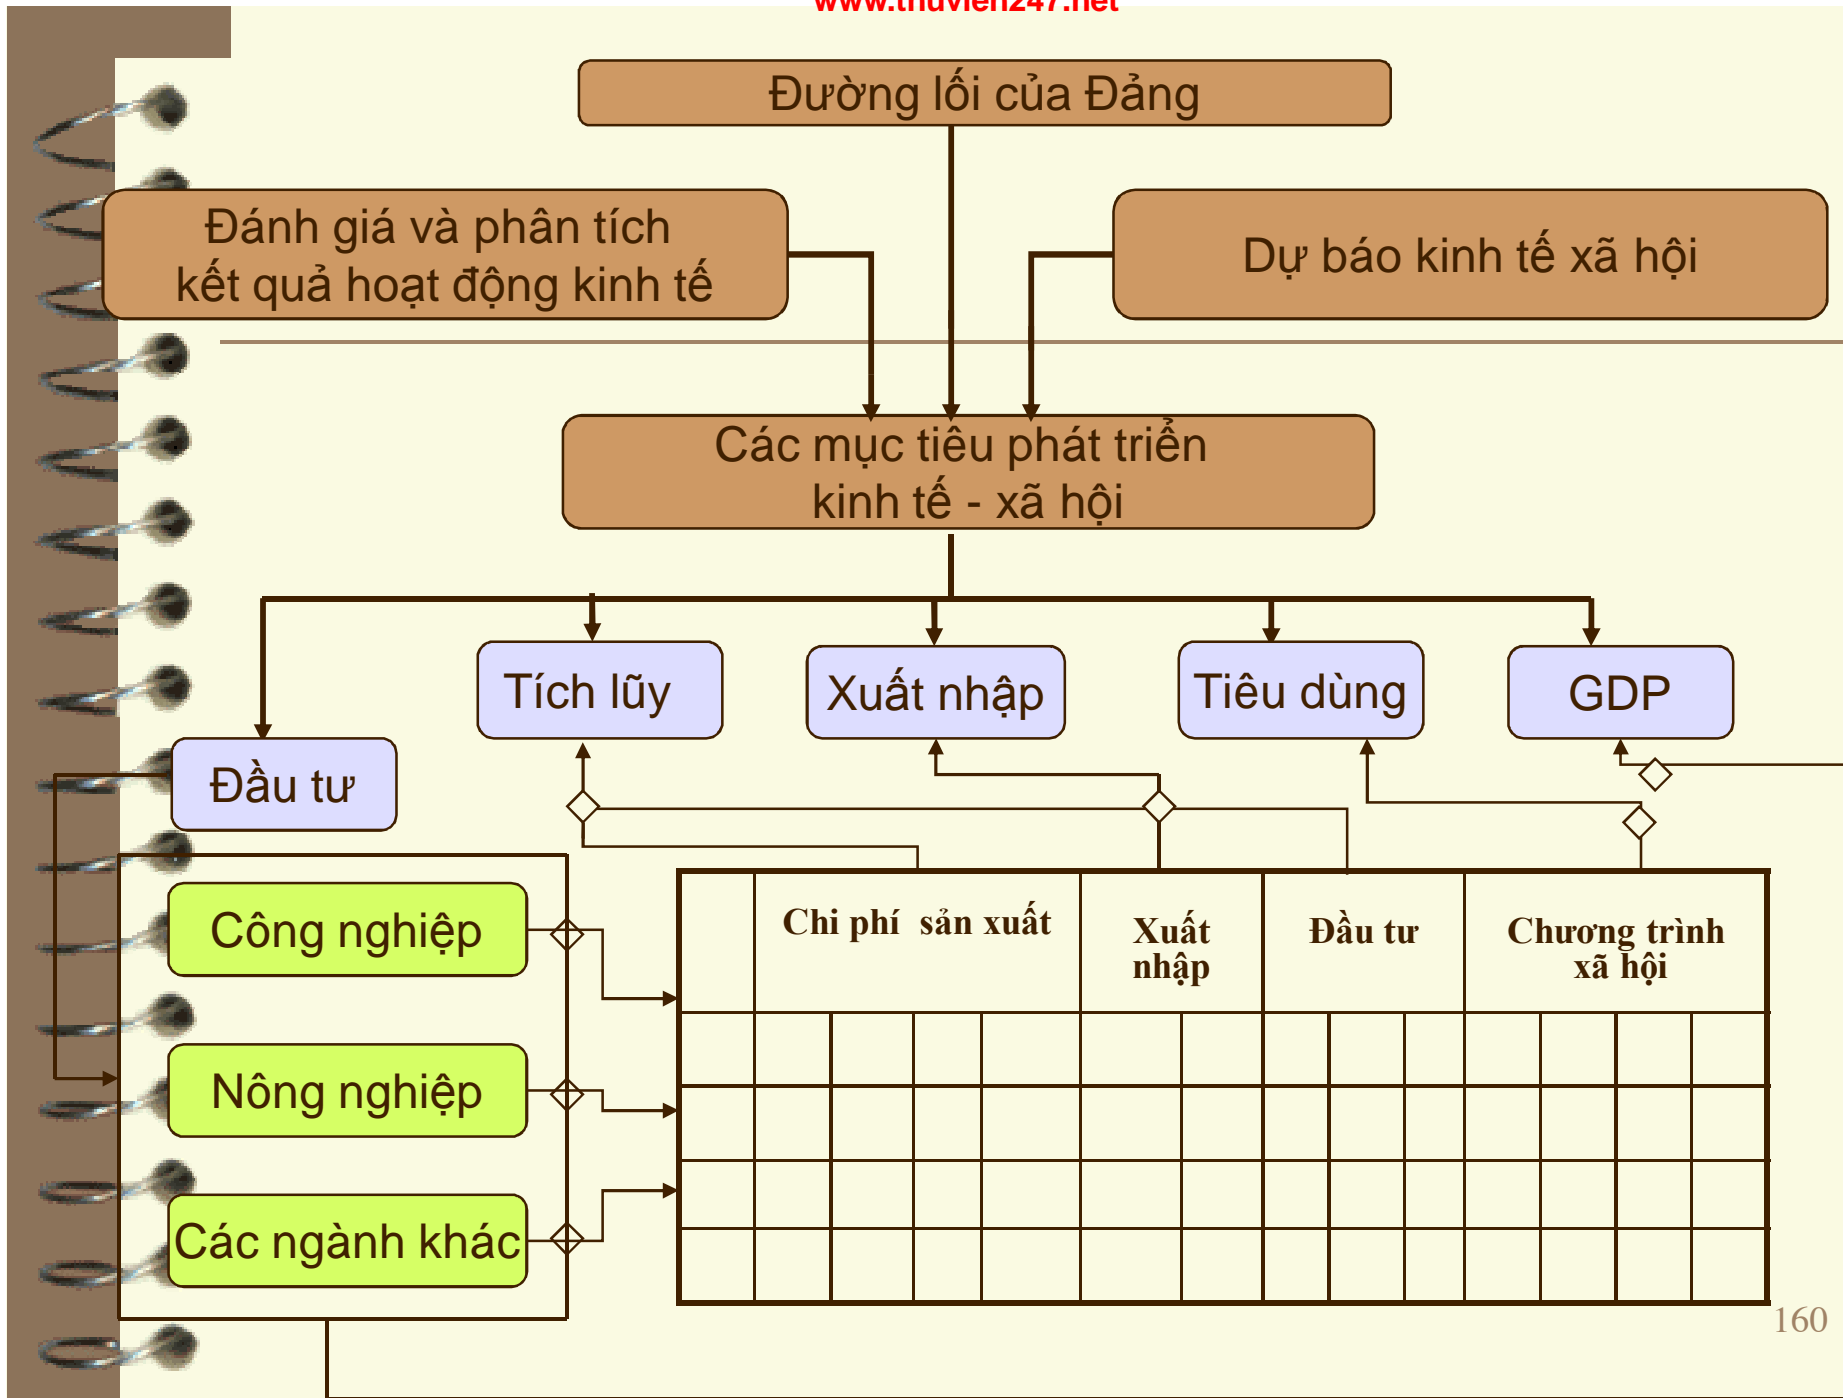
www.thuvien247.net

Đường lối của Đảng

Đánh giá và phân tích kết quả hoạt động kinh tế

Dự báo kinh tế xã hội

Các mục tiêu phát triển kinh tế - xã hội

Tích lũy

Xuất nhập

Tiêu dùng

GDP

Đầu tư

Công nghiệp

Nông nghiệp

Các ngành khác

| | Chi phí sản xuất | Xuất nhập | Đầu tư | Chương trình xã hội |
|---|---|---|---|---|
| | | | | |
| | | | | |
| | | | | |
| | | | | |

160